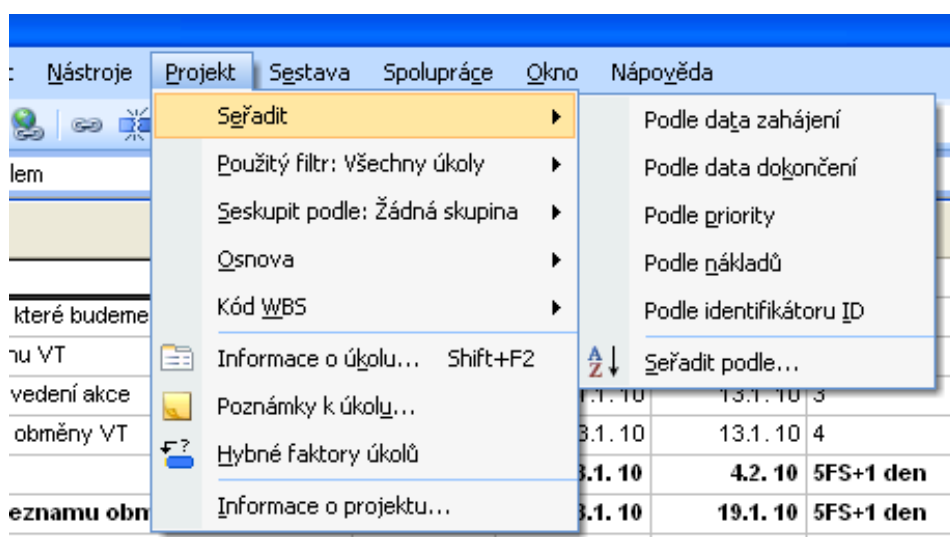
Nástroje Projekt Sestava Spolupráce Okno Nápověda

lem

které budeme
nu VT
vedení akce
obměny VT

eznamu obn

Seřadit
Použitý filtr: Všechny úkoly
Seskupit podle: Žádná skupina
Osnova
Kód WBS
Informace o úkolu... Shift+F2
Poznámky k úkolu...
Hybné faktory úkolů
Informace o projektu...

Podle data zahájení
Podle data dokončení
Podle priority
Podle nákladů
Podle identifikátoru ID
Seřadit podle...

| .1.10 | 13.1.10 | 3 |
|---|---|---|
| 3.1.10 | 13.1.10 | 4 |
| 3.1.10 | 4.2.10 | 5FS+1 den |
| 3.1.10 | 19.1.10 | 5FS+1 den |